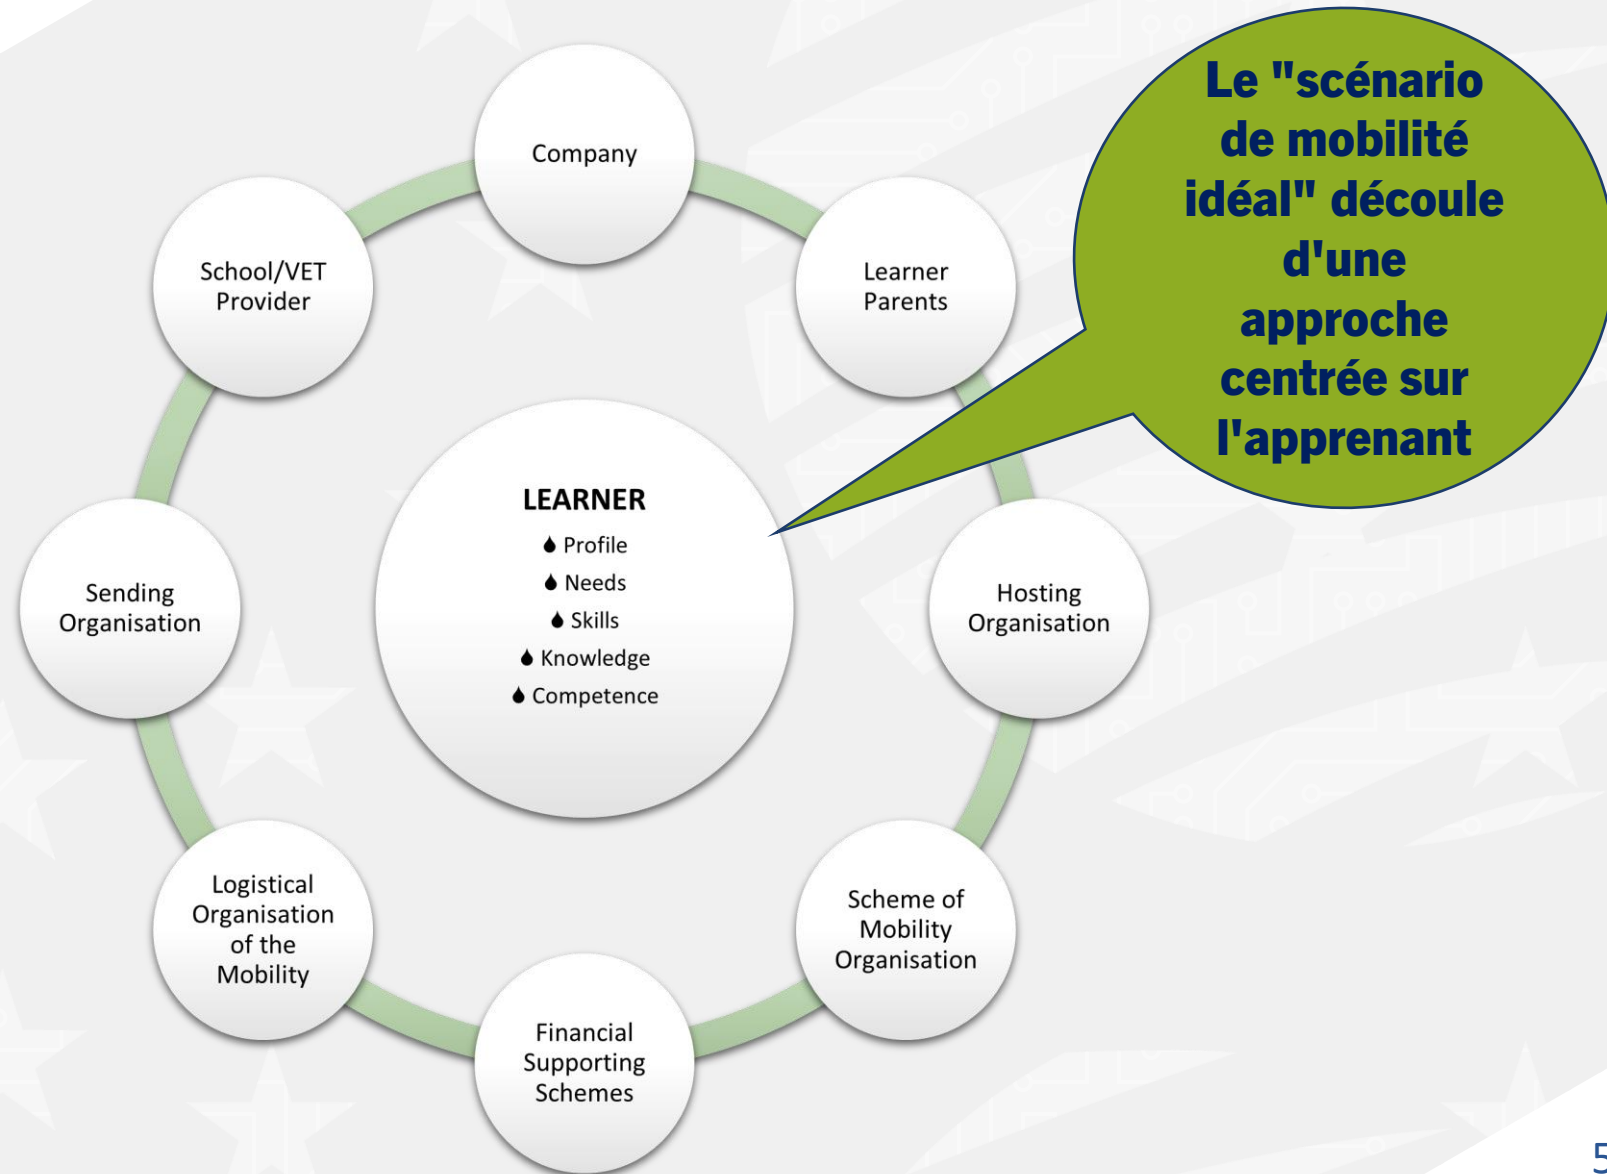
Le "scénario de mobilité idéal" découle d'une approche centrée sur l'apprenant

Company

Learner Parents

Hosting Organisation

Scheme of Mobility Organisation

Financial Supporting Schemes

Logistical Organisation of the Mobility

Sending Organisation

School/VET Provider

LEARNER
Profile
Needs
Skills
Knowledge
Competence

5